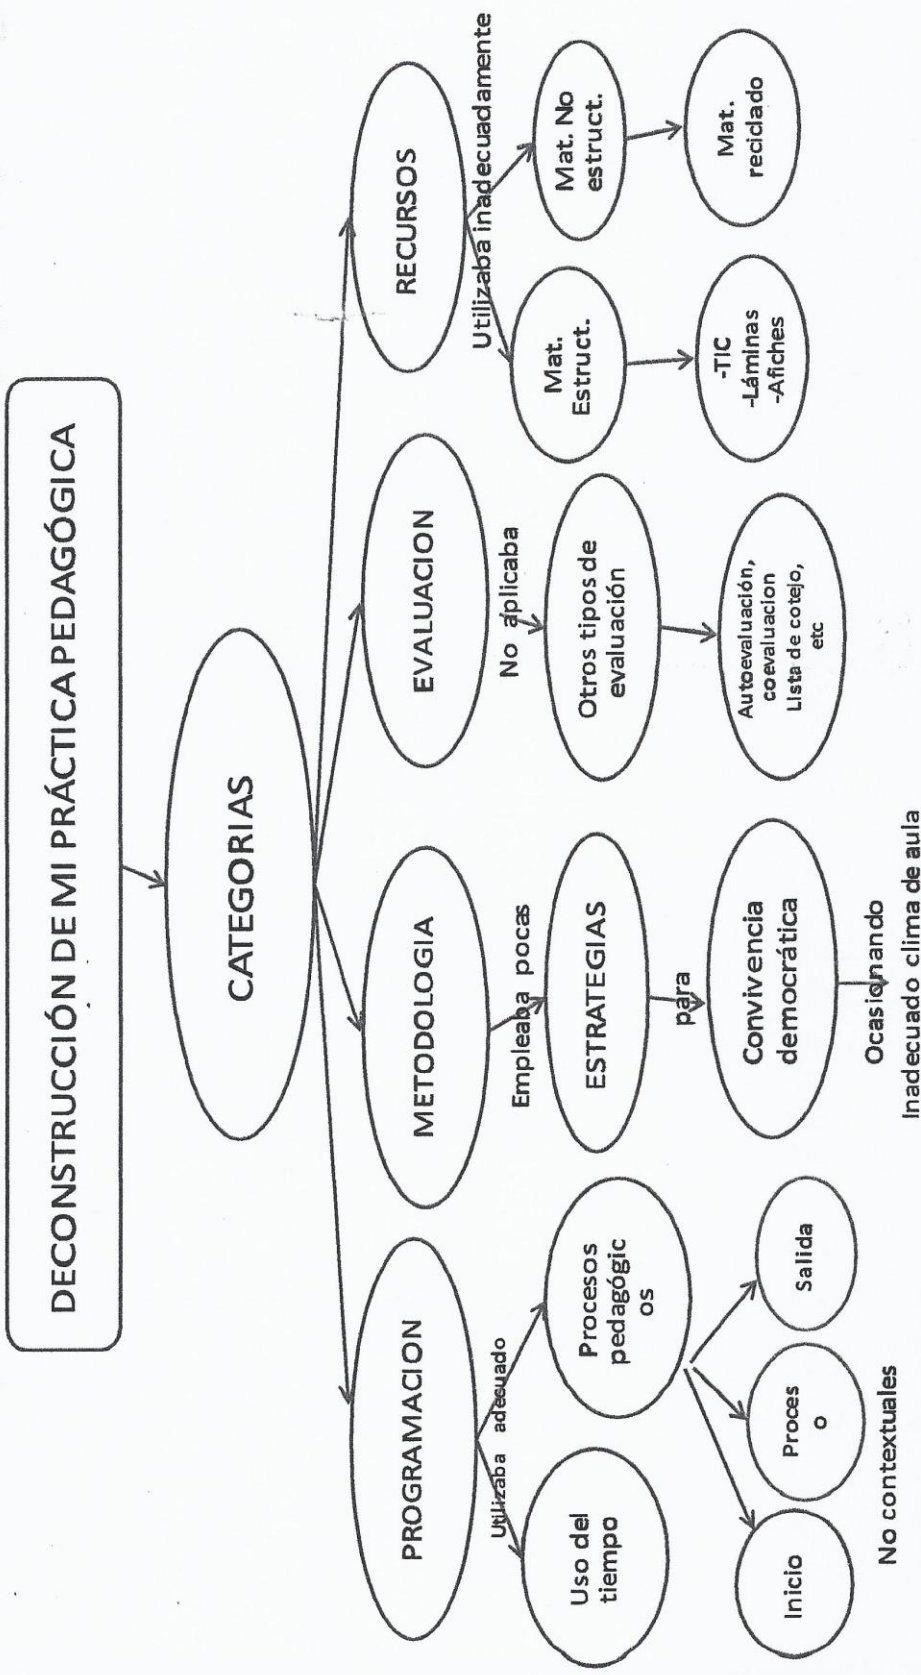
DECONSTRUCCIÓN DE MI PRÁCTICA PEDAGÓGICA

CATEGORIAS

PROGRAMACION

Utilizaba adecuado

Uso del tiempo

Procesos pedagógic os

Inicio

Proces o

Salida

No contextuales

METODOLOGIA

Empleaba pocas

ESTRATEGIAS

para

Convivencia democrática

Ocasionando Inadecuado clima de aula

EVALUACION

No aplicaba

Otros tipos de evaluación

Autoevaluación, coevaluacion Lista de cotejo, etc

RECURSOS

Utilizaba inadecuadamente

Mat. Estruct.

-TIC
-Láminas
-Afiches

Mat. No estruct.

Mat. reciclado